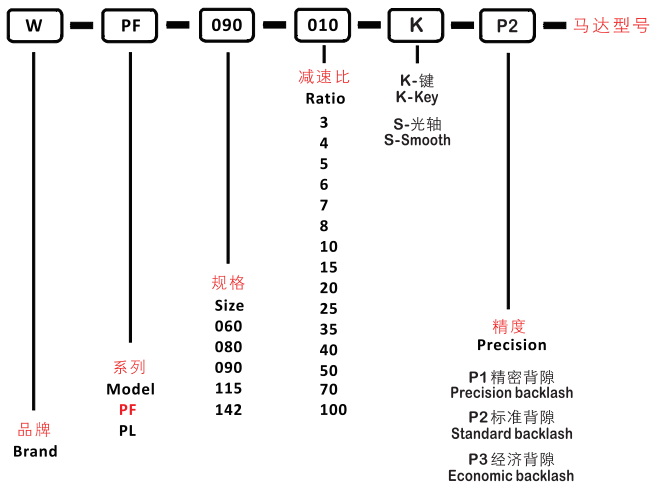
W PF 090 010 K P2 马达型号

减速比
Ratio
3
4
5
6
7
8
10
15
20
25
35
40
50
70
100

K-键
K-Key

S-光轴
S-Smooth

规格
Size
060
080
090
115
142

系列
Model
PF
PL

品牌
Brand

精度
Precision

P1 精密背隙
Precision backlash

P2 标准背隙
Standard backlash

P3 经济背隙
Economic backlash